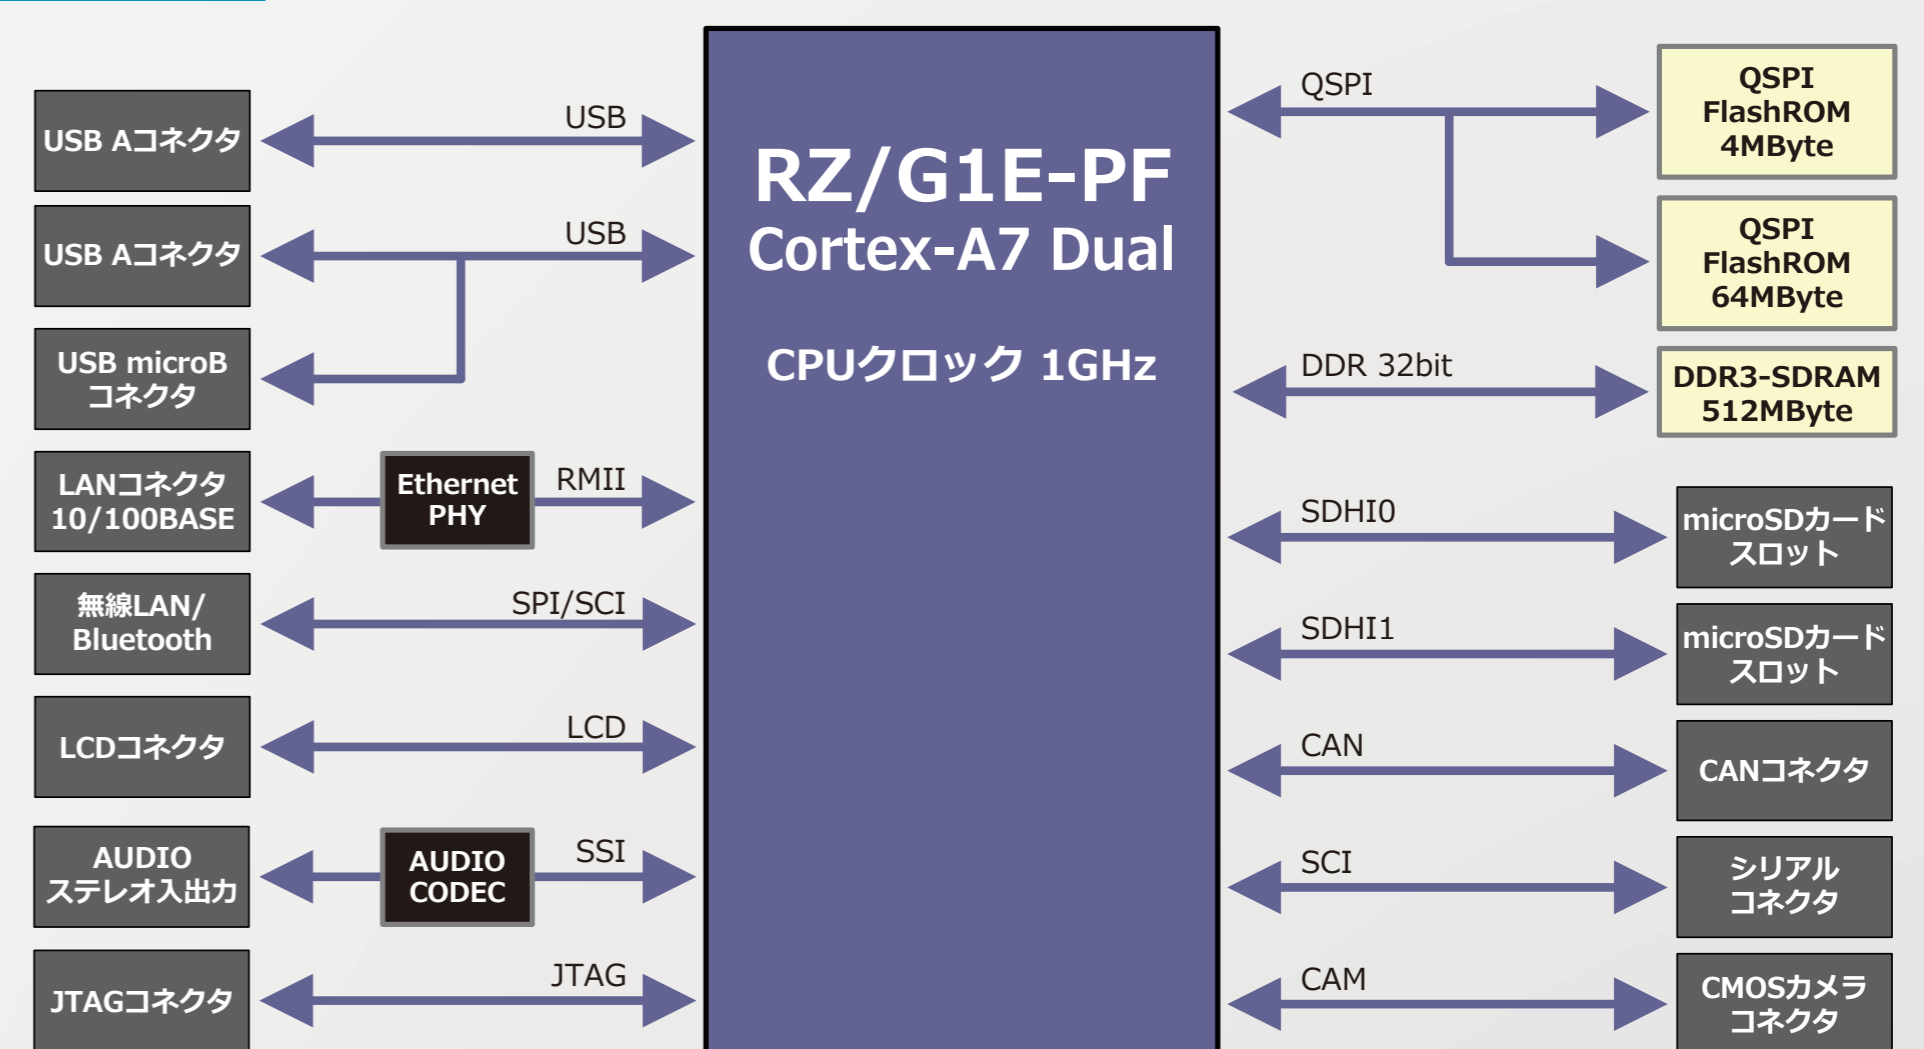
RZ/G1E-PF
Cortex-A7 Dual

CPUクロック 1GHz

USB Aコネクタ

USB

USB Aコネクタ

USB

USB microB コネクタ

LANコネクタ 10/100BASE

Ethernet PHY

RMII

無線LAN/ Bluetooth

SPI/SCI

LCDコネクタ

LCD

AUDIO ステレオ入出力

AUDIO CODEC

SSI

JTAGコネクタ

JTAG

QSPI

QSPI FlashROM 4MByte

QSPI FlashROM 64MByte

DDR 32bit

DDR3-SDRAM 512MByte

SDHI0

microSDカード スロット

SDHI1

microSDカード スロット

CAN

CANコネクタ

SCI

シリアル コネクタ

CAM

CMOSカメラ コネクタ